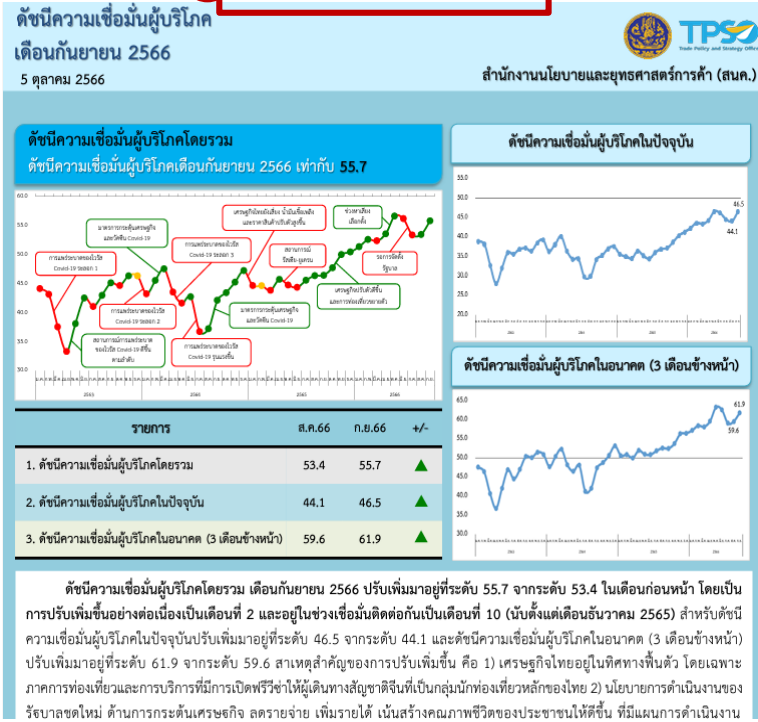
ดัชนีความเชื่อมั่นผู้บริโภค
เดือนกันยายน 2566

5 ตุลาคม 2566

TPSO
Trade Policy and Strategy Office

สำนักงานนโยบายและยุทธศาสตร์การค้า (สนค.)

ดัชนีความเชื่อมั่นผู้บริโภคโดยรวม
ดัชนีความเชื่อมั่นผู้บริโภคเดือนกันยายน 2566 เท่ากับ 55.7

60.0
55.0
50.0
45.0
40.0
35.0
30.0

การแพร่ระบาดของโรค Covid-19 ระลอก 1
มาตรการกระตุ้นเศรษฐกิจและปัจจัย Covid-19
การแพร่ระบาดของโรค Covid-19 ระลอก 2
การแพร่ระบาดของโรค Covid-19 ระลอก 3
สถานการณ์การแพร่ระบาดของโรค Covid-19 ที่ขึ้นสายพันธุ์
การแพร่ระบาดของโรค Covid-19 รุนแรงขึ้น
เศรษฐกิจโลกยังผันผวน น้ำมันเพิ่มสูงขึ้นและราคาสินค้าปรับสูงขึ้น
สถานการณ์รัสเซีย-ยูเครน
มาตรการกระตุ้นเศรษฐกิจและปัจจัย Covid-19
เศรษฐกิจปรับตัวดีขึ้นและการท่องเที่ยวขยายตัว
ช่วงหาเสียงเลือกตั้ง
รอการจัดตั้งรัฐบาล

2563
2564
2565
2566

| รายการ | ส.ค.66 | ก.ย.66 | +/- |
|---|---|---|---|
| 1. ดัชนีความเชื่อมั่นผู้บริโภคโดยรวม | 53.4 | 55.7 | ▲ |
| 2. ดัชนีความเชื่อมั่นผู้บริโภคในปัจจุบัน | 44.1 | 46.5 | ▲ |
| 3. ดัชนีความเชื่อมั่นผู้บริโภคในอนาคต (3 เดือนข้างหน้า) | 59.6 | 61.9 | ▲ |

ดัชนีความเชื่อมั่นผู้บริโภคในปัจจุบัน

55.0
50.0
45.0
40.0
35.0
30.0
25.0
20.0
46.5
44.1

ดัชนีความเชื่อมั่นผู้บริโภคในอนาคต (3 เดือนข้างหน้า)

65.0
60.0
55.0
50.0
45.0
40.0
35.0
30.0
61.9
59.6

ดัชนีความเชื่อมั่นผู้บริโภคโดยรวม เดือนกันยายน 2566 ปรับเพิ่มมาอยู่ที่ระดับ 55.7 จากระดับ 53.4 ในเดือนก่อนหน้า โดยเป็นการปรับเพิ่มขึ้นอย่างต่อเนื่องเป็นเดือนที่ 2 และอยู่ในช่วงเชื่อมั่นติดต่อกันเป็นเดือนที่ 10 (นับตั้งแต่เดือนธันวาคม 2565) สำหรับดัชนีความเชื่อมั่นผู้บริโภคในปัจจุบันปรับเพิ่มมาอยู่ที่ระดับ 46.5 จากระดับ 44.1 และดัชนีความเชื่อมั่นผู้บริโภคในอนาคต (3 เดือนข้างหน้า) ปรับเพิ่มมาอยู่ที่ระดับ 61.9 จากระดับ 59.6 สาเหตุสำคัญของการปรับเพิ่มขึ้น คือ 1) เศรษฐกิจไทยอยู่ในทิศทางฟื้นตัว โดยเฉพาะภาคการท่องเที่ยวและการบริการที่มีการเปิดฟรีวีซ่าให้ผู้เดินทางสัญชาติจีนที่เป็นกลุ่มนักท่องเที่ยวหลักของไทย 2) นโยบายการดำเนินงานของรัฐบาลชุดใหม่ ด้านการกระตุ้นเศรษฐกิจ ลดรายจ่าย เพิ่มรายได้ เน้นสร้างคุณภาพชีวิตของประชาชนให้ดีขึ้น ที่มีแผนการดำเนินงาน